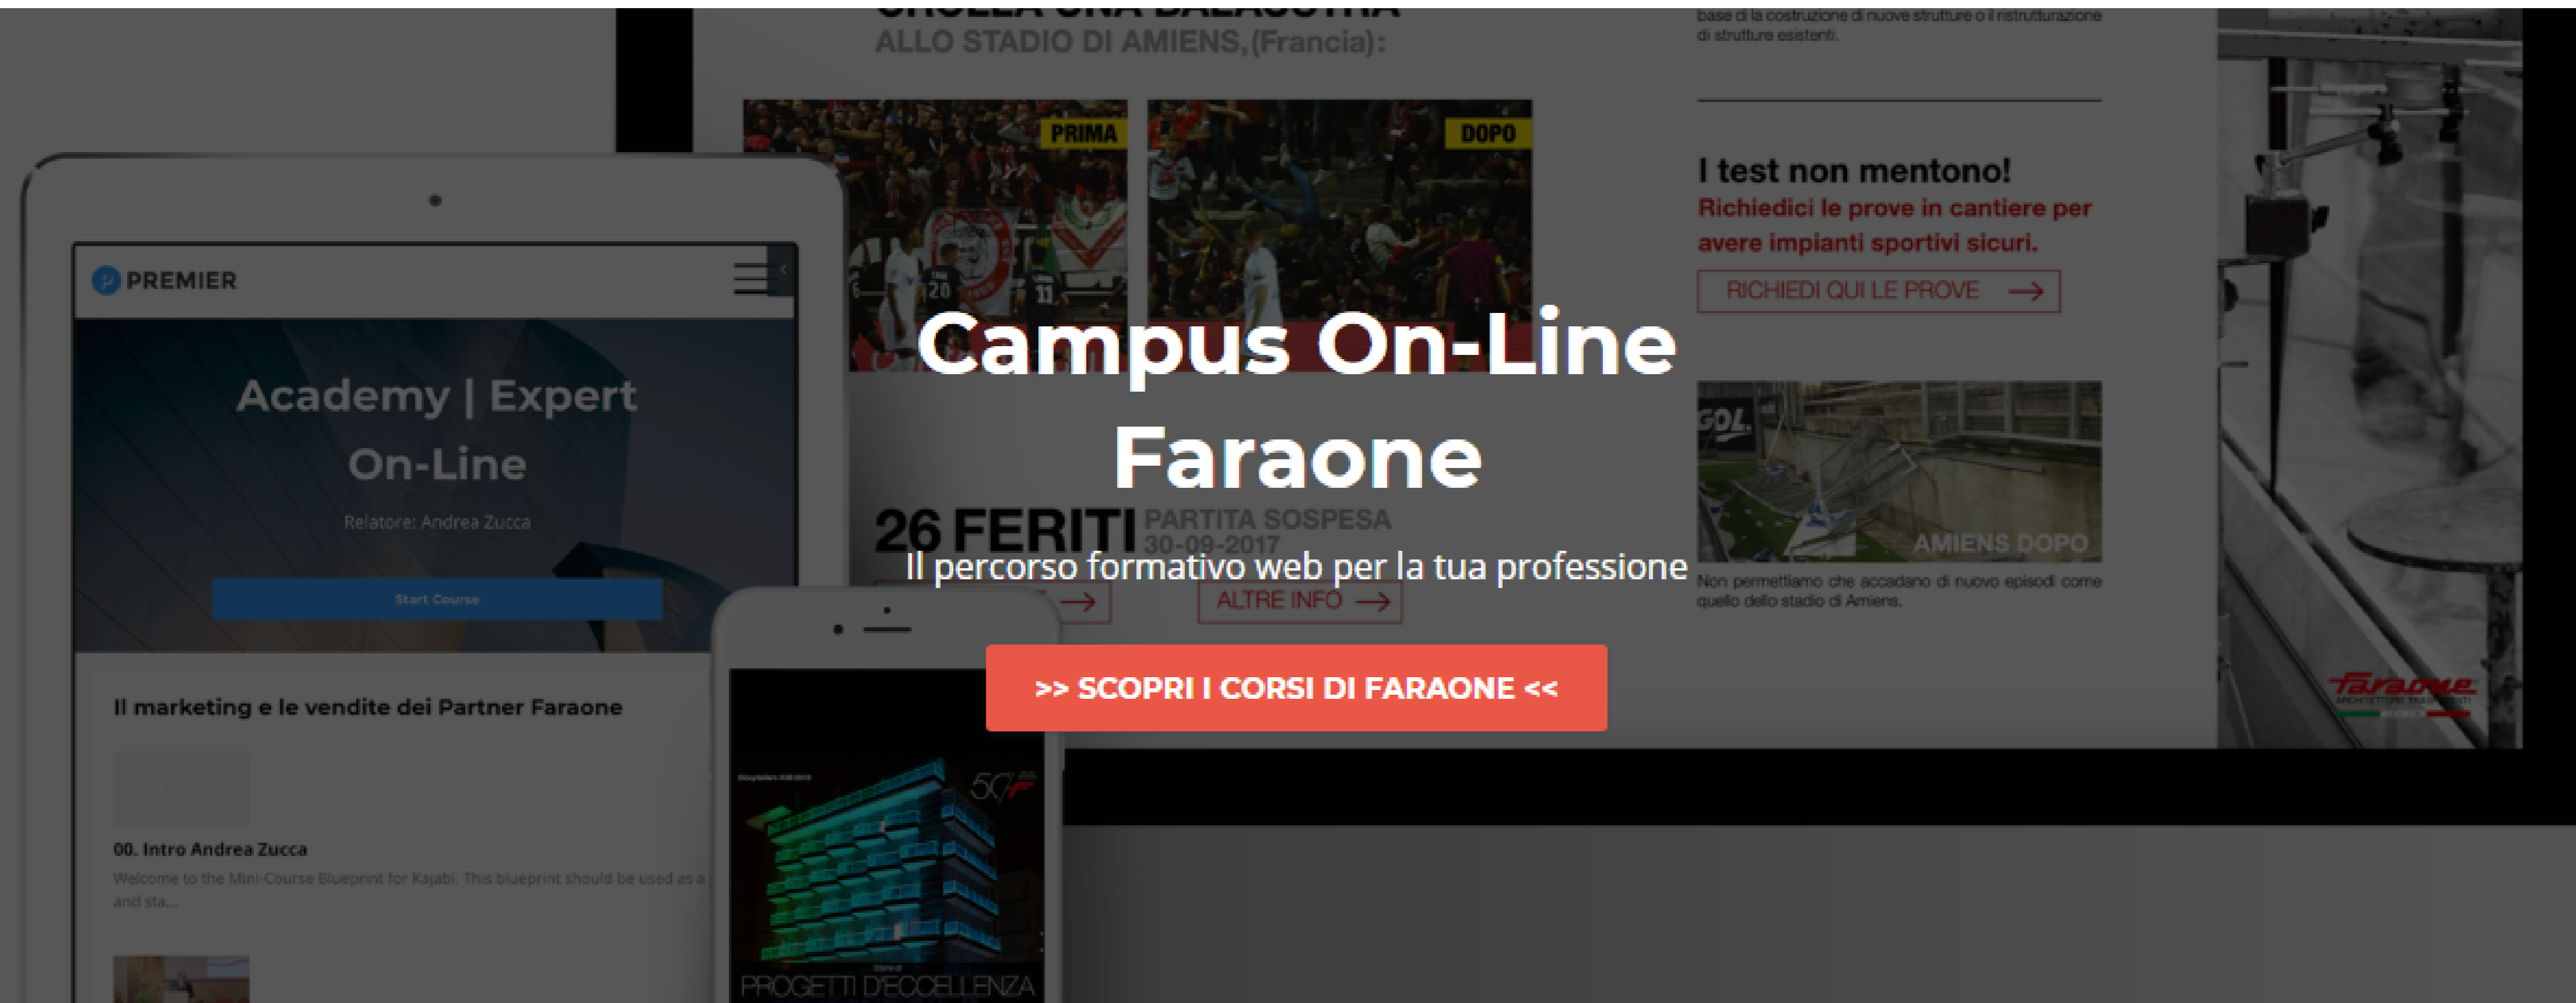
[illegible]
ALLO STADIO DI AMIENS,(Francia):

PRIMA

DOPO

base di la costruzione di nuove strutture o il ristrutturazione di strutture esistenti.

I test non mentono!
Richiedici le prove in cantiere per avere impianti sportivi sicuri.

RICHIEDI QUI LE PROVE

PREMIER

Academy | Expert On-Line

Relatore: Andrea Zucca

Start Course

Campus On-Line Faraone

26 FERITI PARTITA SOSPESA 30-09-2017

AMIENS DOPO

Il percorso formativo web per la tua professione

ALTRE INFO

Non permettiamo che accadano di nuovo episodi come quello dello stadio di Amiens.

>> SCOPRI I CORSI DI FARAONE <<

Il marketing e le vendite dei Partner Faraone

00. Intro Andrea Zucca

Welcome to the Mini-Course Blueprint for Kajabi. This blueprint should be used as a and sta...

PROGETTI D'ECCELLENZA

Faraone